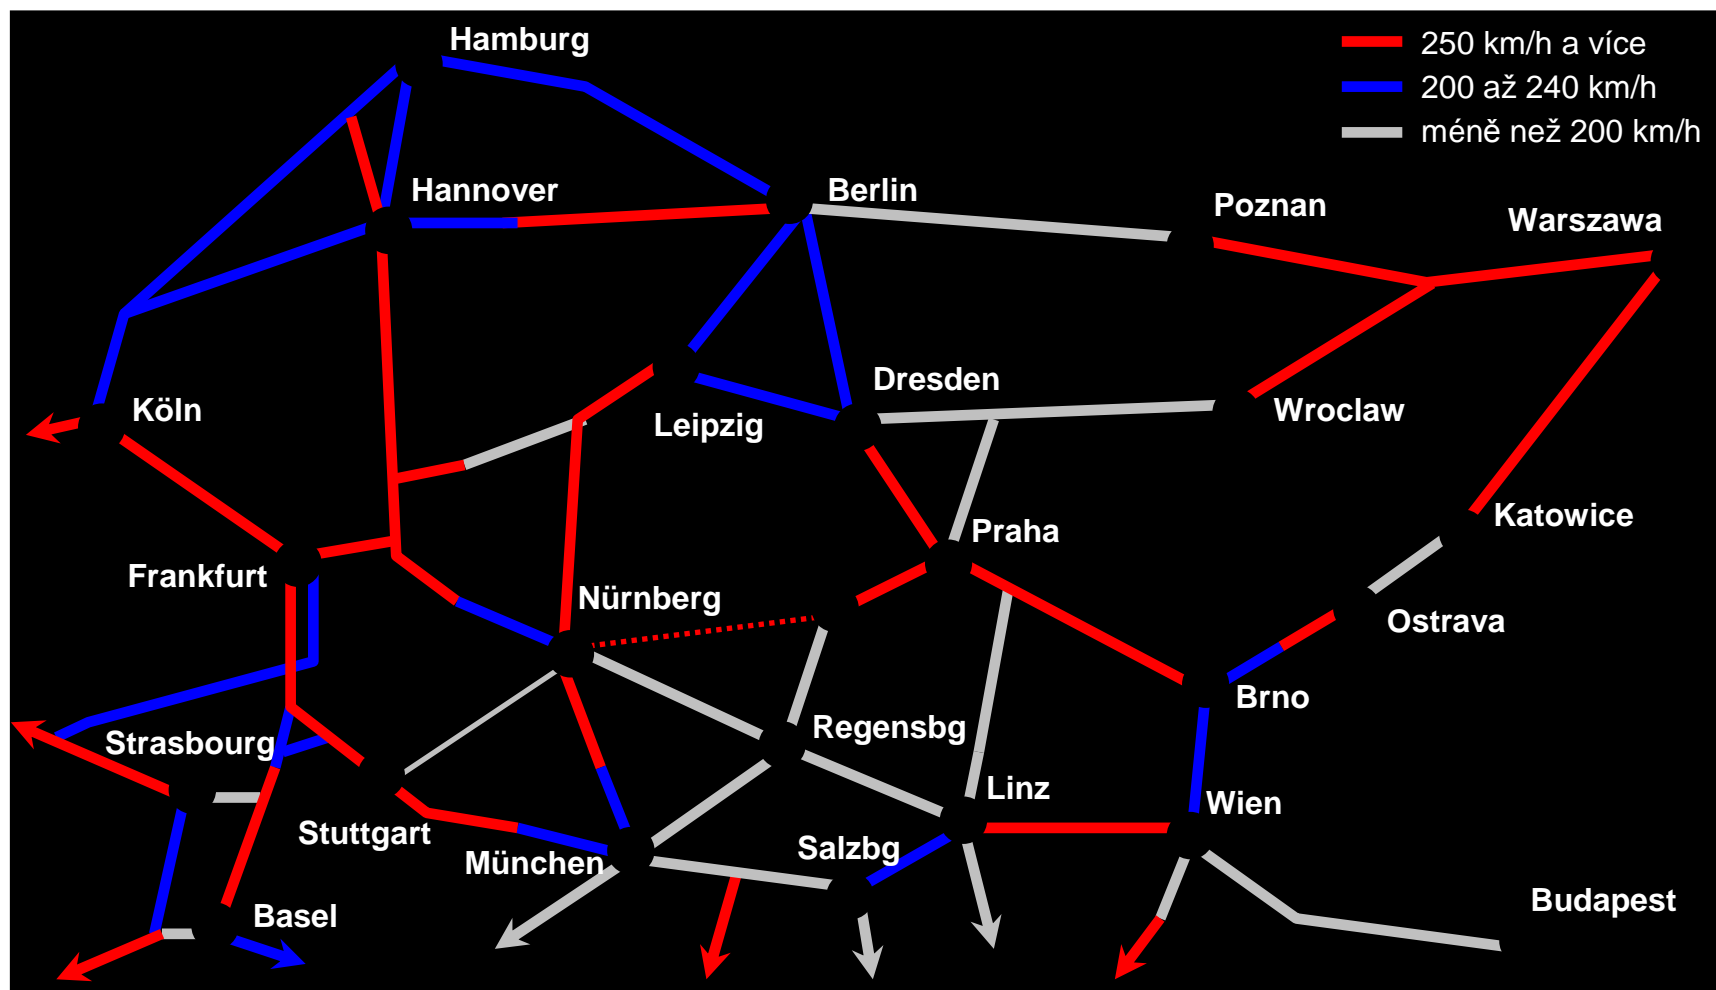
250 km/h a více
200 až 240 km/h
méně než 200 km/h

Hamburg
Hannover
Berlin
Poznan
Warszawa
Köln
Leipzig
Dresden
Wroclaw
Katowice
Praha
Frankfurt
Nürnberg
Ostrava
Brno
Regensbg
Strasbourg
Linz
Wien
Stuttgart
Salzbg
München
Basel
Budapest